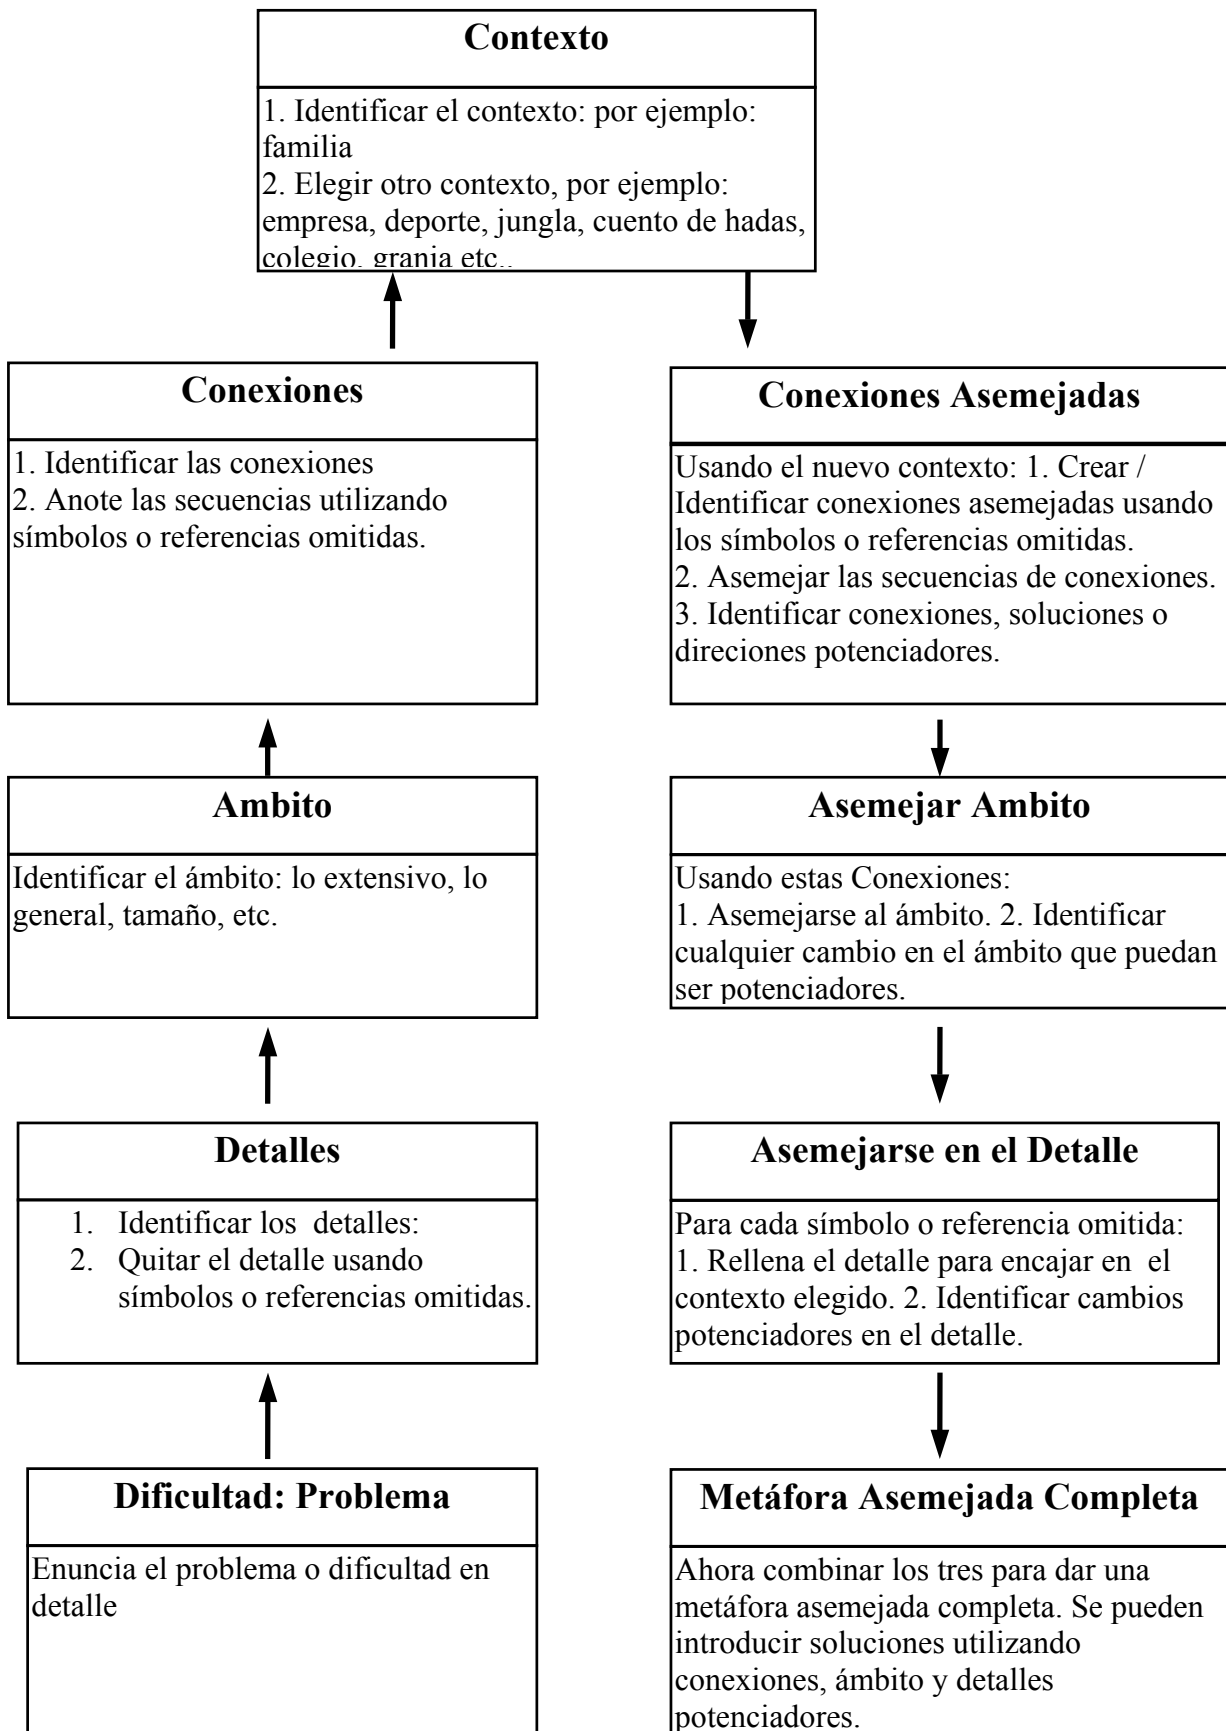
**Contexto**

1. Identificar el contexto: por ejemplo: familia
2. Elegir otro contexto, por ejemplo: empresa, deporte, jungla, cuento de hadas, colegio, granja etc..

**Conexiones**

1. Identificar las conexiones
2. Anote las secuencias utilizando símbolos o referencias omitidas.

**Ambito**

Identificar el ámbito: lo extensivo, lo general, tamaño, etc.

**Detalles**

1. Identificar los detalles:
2. Quitar el detalle usando símbolos o referencias omitidas.

**Dificultad: Problema**

Enuncia el problema o dificultad en detalle

**Conexiones Asemejadas**

Usando el nuevo contexto: 1. Crear / Identificar conexiones asemejadas usando los símbolos o referencias omitidas.
2. Asemejar las secuencias de conexiones.
3. Identificar conexiones, soluciones o direciones potenciadores.

**Asemejar Ambito**

Usando estas Conexiones:
1. Asemejarse al ámbito. 2. Identificar cualquier cambio en el ámbito que puedan ser potenciadores.

**Asemejarse en el Detalle**

Para cada símbolo o referencia omitida:
1. Rellena el detalle para encajar en el contexto elegido. 2. Identificar cambios potenciadores en el detalle.

**Metáfora Asemejada Completa**

Ahora combinar los tres para dar una metáfora asemejada completa. Se pueden introducir soluciones utilizando conexiones, ámbito y detalles potenciadores.